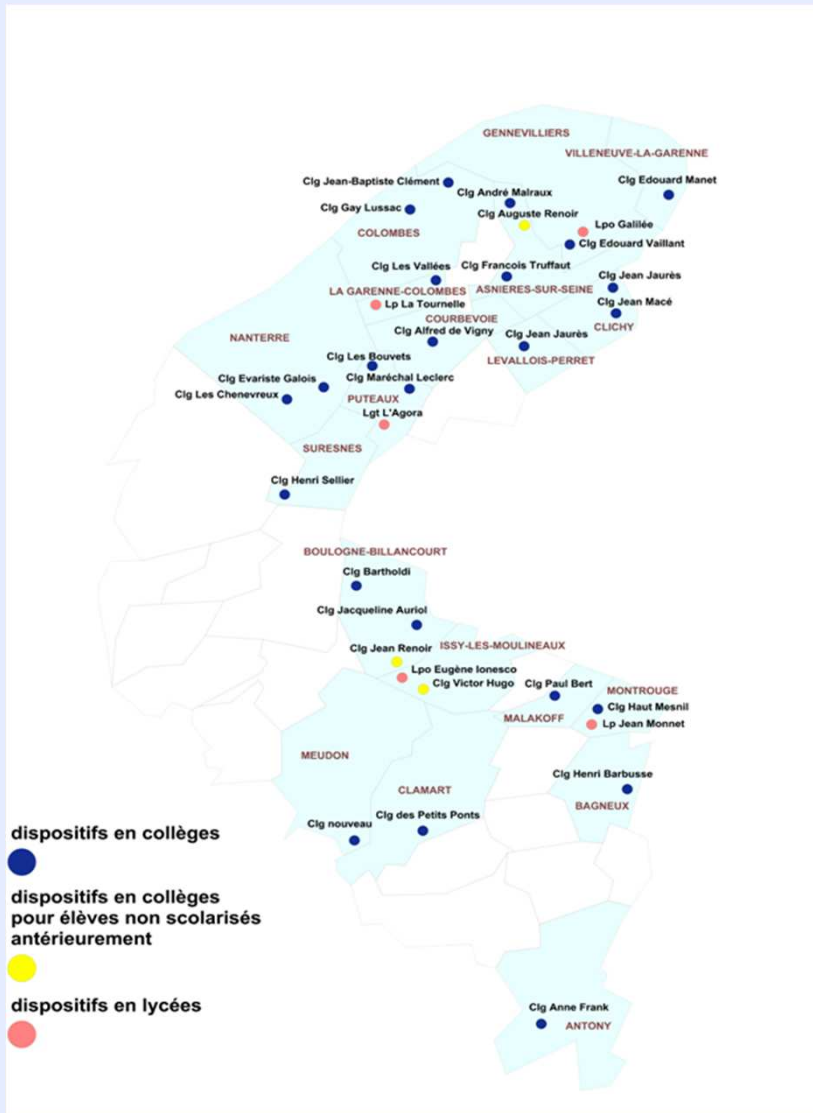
GENNEVILLIERS
VILLENEUVE-LA-GARENNE
Clg Jean-Baptiste Clément
Clg André Malraux
Clg Edouard Manet
Clg Gay Lussac
Clg Auguste Renoir
Lpo Galilée
COLOMBES
Clg Edouard Vaillant
Clg Les Vallées
Clg Francois Truffaut
Clg Jean Jaurès
LA GARENNE-COLOMBES
ASNIERES-SUR-SEINE
Clg Jean Macé
Lp La Tournelle
COURBEVOIE
CLICHY
Clg Alfred de Vigny
Clg Jean Jaurès
NANTERRE
LEVALLOIS-PERRET
Clg Les Bouvets
Clg Evariste Galois
Clg Maréchal Leclerc
Clg Les Chenevreux
PUTEAUX
Lgt L'Agora
SURESNES
Clg Henri Sellier
BOULOGNE-BILLANCOURT
Clg Bartholdi
Clg Jacqueline Auriol
Clg Jean Renoir
ISSY-LES-MOULINEAUX
Lpo Eugène Ionesco
Clg Victor Hugo
Clg Paul Bert
MONTROUGE
Clg Haut Mesnil
MALAKOFF
Lp Jean Monnet
MEUDON
CLAMART
Clg Henri Barbusse
BAGNEUX
Clg des Petits Ponts
Clg nouveau
Clg Anne Frank
ANTONY

dispositifs en collèges

dispositifs en collèges pour élèves non scolarisés antérieurement

dispositifs en lycées